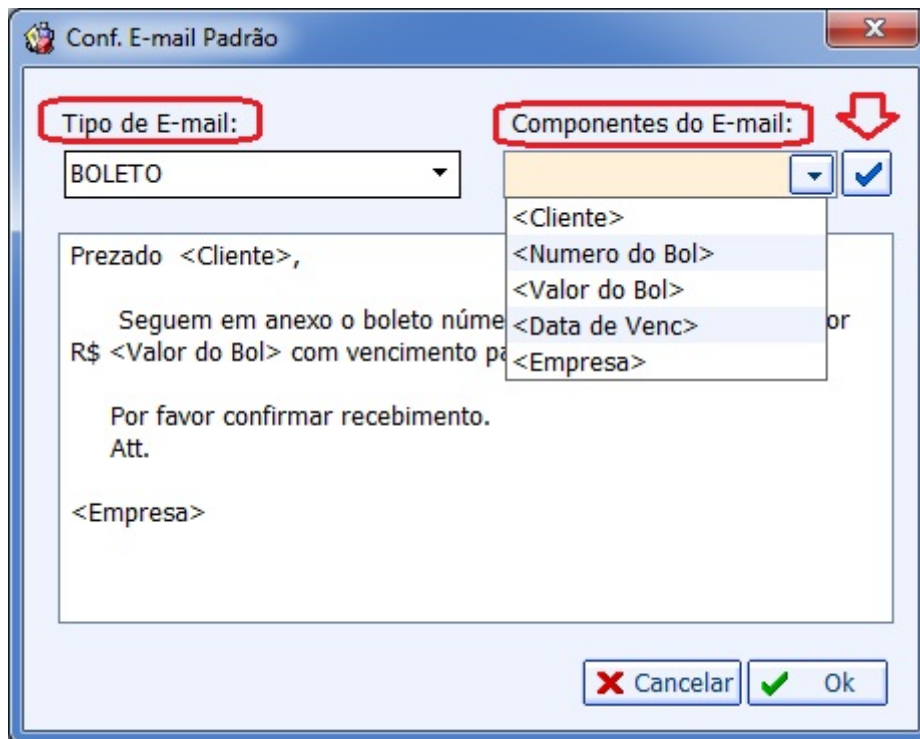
Conf. E-mail Padrão

Tipo de E-mail:

BOLETO

Componentes do E-mail:

<Cliente>
<Numero do Bol>
<Valor do Bol>
<Data de Venc>
<Empresa>

Prezado <Cliente>,

Seguem em anexo o boleto núme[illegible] or R$ <Valor do Bol> com vencimento pa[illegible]

Por favor confirmar recebimento.
Att.

<Empresa>

Cancelar

Ok